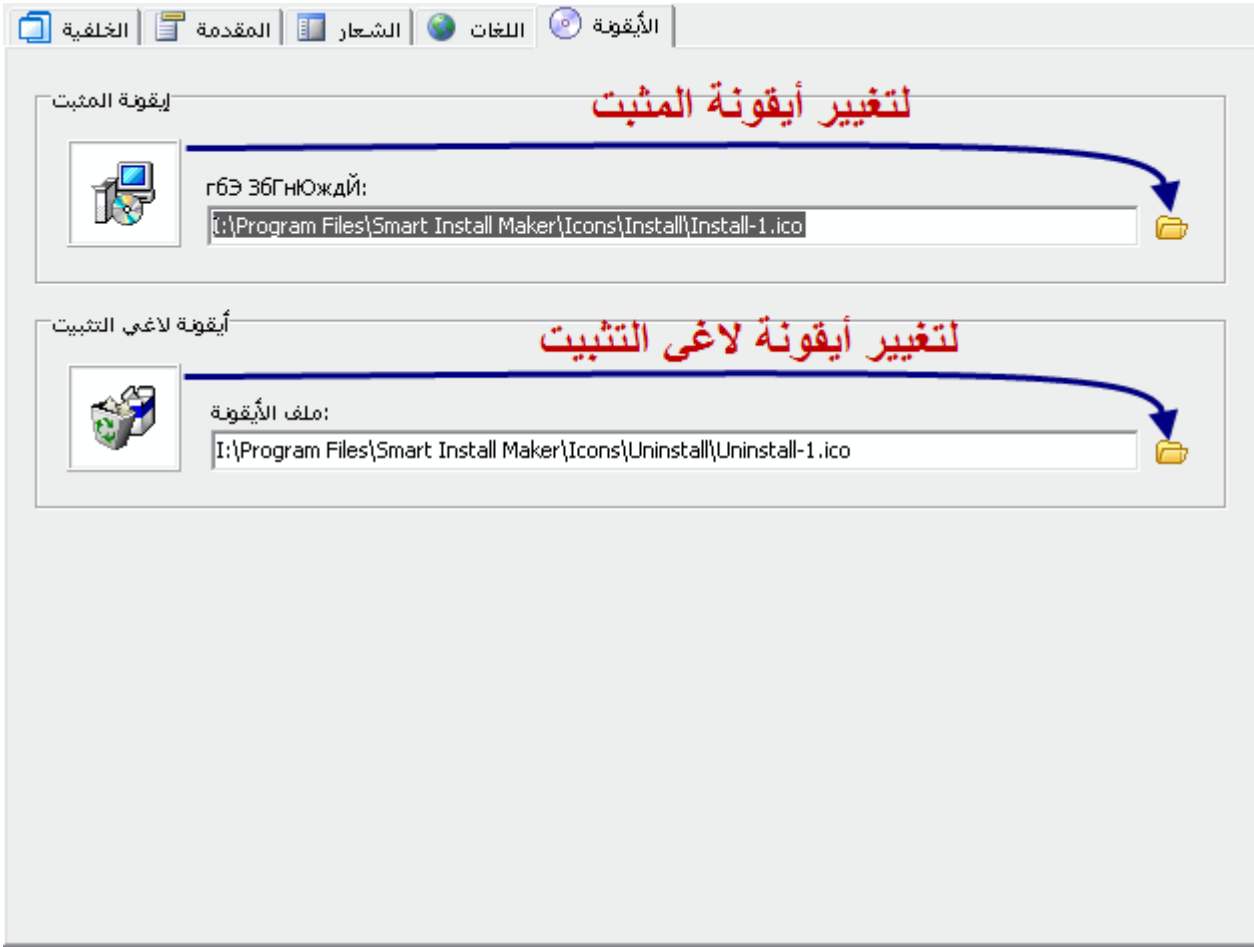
الخلفية | المقدمة | الشعار | اللغات | الأيقونة

إيقونة المثبت

لتغير أيقونة المثبت

гбЭ ЗбГнЮждЙ:

I:\Program Files\Smart Install Maker\Icons\Install\Install-1.ico

أيقونة لاغي التثبيت

لتغير أيقونة لاغى التثبيت

ملف الأيقونة:

I:\Program Files\Smart Install Maker\Icons\Uninstall\Uninstall-1.ico